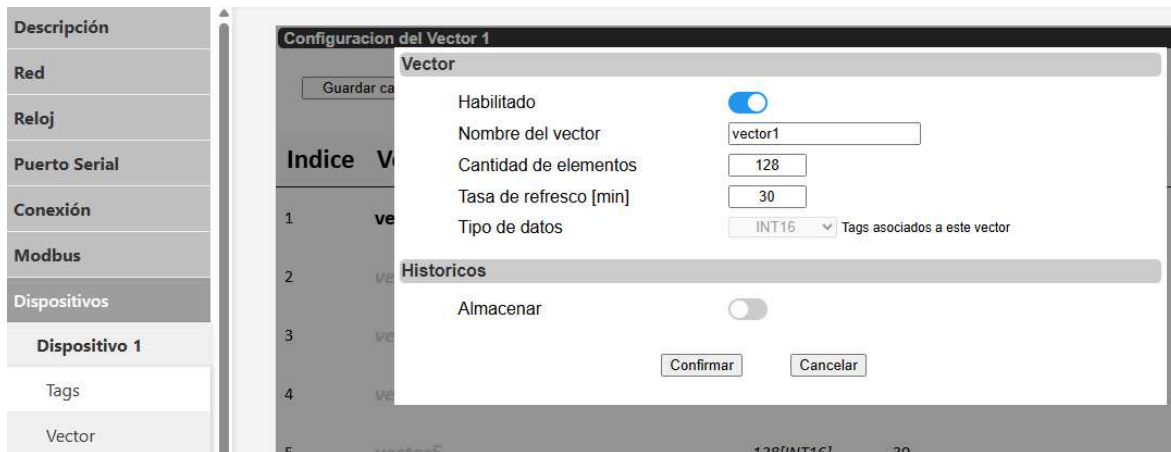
Descripción
Red
Reloj
Puerto Serial
Conexión
Modbus
Dispositivos
Dispositivo 1
Tags
Vector

Configuracion del Vector 1
Guardar ca
Indice Ve
1 ve
2 ve
3 ve
4 ve
5 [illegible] 128[INT16] 30

Vector
Habilitado
Nombre del vector vector1
Cantidad de elementos 128
Tasa de refresco [min] 30
Tipo de datos INT16 Tags asociados a este vector
Historicos
Almacenar
Confirmar Cancelar